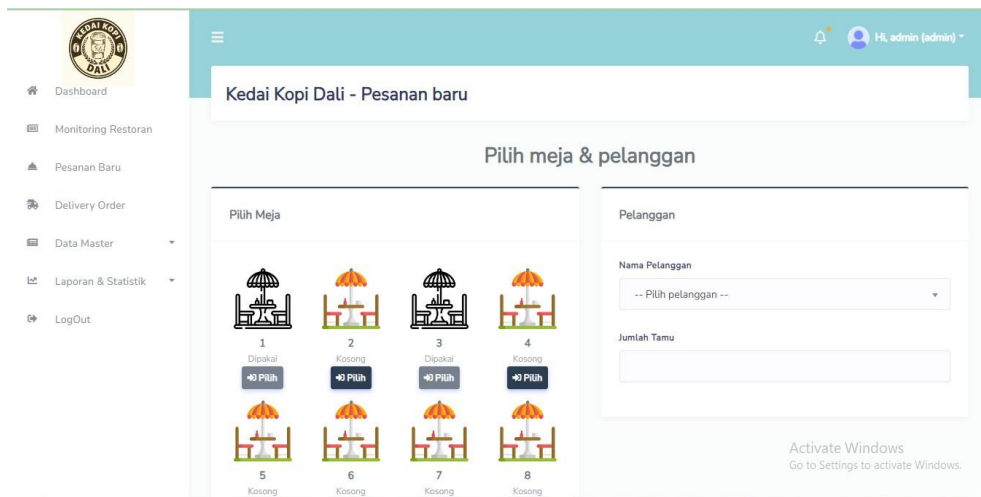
KEDAI KOPI
DALI

Dashboard

Monitoring Restoran

Pesanan Baru

Delivery Order

Data Master

Laporan & Statistik

LogOut

Hi, admin (admin)

Kedai Kopi Dali - Pesanan baru

Pilih meja & pelanggan

Pilih Meja

1
Dipakai
Pilih

2
Kosong
Pilih

3
Dipakai
Pilih

4
Kosong
Pilih

5
Kosong

6
Kosong

7
Kosong

8
Kosong

Pelanggan

Nama Pelanggan

-- Pilih pelanggan --

Jumlah Tamu

Activate Windows
Go to Settings to activate Windows.